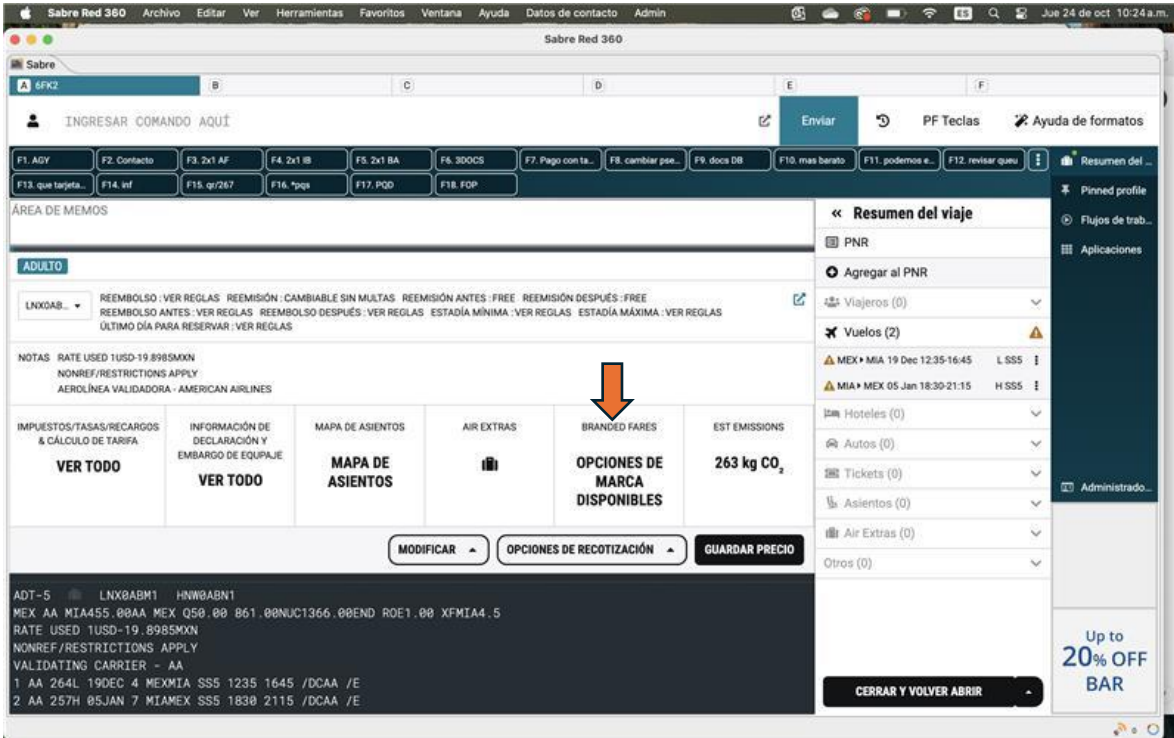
Sabre Red 360 Archivo Editar Ver Herramientas Favoritos Ventana Ayuda Datos de contacto Admin Jue 24 de oct 10:24 a.m.

Sabre Red 360

Sabre

A 6FK2 B C D E F

INGRESAR COMANDO AQUÍ

Enviar PF Teclas Ayuda de formatos

F1. AGY F2. Contacto F3. 2x1 AF F4. 2x1 IB F5. 2x1 BA F6. 3DOCS F7. Pago con ta... F8. cambiar pse... F9. docs DB F10. mas barato F11. podemos e... F12. revisar queu

F13. que tarjeta... F14. inf F15. qr/267 F16. *pqs F17. PQD F18. FOP

Resumen del ...

Pinned profile

Flujos de trab...

Aplicaciones

ÁREA DE MEMOS

« Resumen del viaje

PNR

Agregar al PNR

Viajeros (0)

Vuelos (2)

MEX ▸ MIA 19 Dec 12:35-16:45 L SS5

MIA ▸ MEX 05 Jan 18:30-21:15 H SS5

Hoteles (0)

Autos (0)

Tickets (0)

Asientos (0)

Air Extras (0)

Otros (0)

ADULTO

LNX0AB...

REEMBOLSO : VER REGLAS REEMISIÓN : CAMBIABLE SIN MULTAS REEMISIÓN ANTES : FREE REEMISIÓN DESPUÉS : FREE REEMBOLSO ANTES : VER REGLAS REEMBOLSO DESPUÉS : VER REGLAS ESTADÍA MÍNIMA : VER REGLAS ESTADÍA MÁXIMA : VER REGLAS ÚLTIMO DÍA PARA RESERVAR : VER REGLAS

NOTAS RATE USED 1USD-19.8985MXN
NONREF/RESTRICTIONS APPLY
AEROLÍNEA VALIDADORA - AMERICAN AIRLINES

| IMPUESTOS/TASAS/RECARGOS & CÁLCULO DE TARIFA | INFORMACIÓN DE DECLARACIÓN Y EMBARGO DE EQUIPAJE | MAPA DE ASIENTOS | AIR EXTRAS | BRANDED FARES | EST EMISSIONS |
|---|---|---|---|---|---|
| VER TODO | VER TODO | MAPA DE ASIENTOS | | OPCIONES DE MARCA DISPONIBLES | 263 kg $CO_2$ |

MODIFICAR OPCIONES DE RECOTIZACIÓN GUARDAR PRECIO

Administrado...

ADT-5 LNX0ABM1 HNW0ABN1
MEX AA MIA455.00AA MEX Q50.00 861.00NUC1366.00END ROE1.00 XFMIA4.5
RATE USED 1USD-19.8985MXN
NONREF/RESTRICTIONS APPLY
VALIDATING CARRIER - AA
1 AA 264L 19DEC 4 MEXMIA SS5 1235 1645 /DCAA /E
2 AA 257H 05JAN 7 MIAMEX SS5 1830 2115 /DCAA /E

CERRAR Y VOLVER ABRIR

Up to 20% OFF BAR